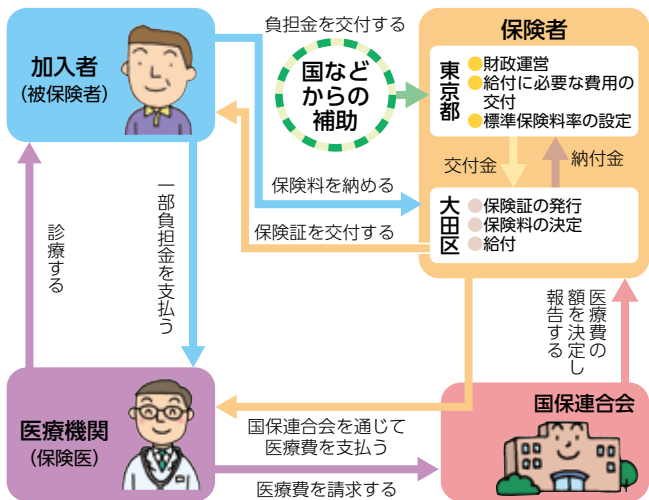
加入者
（被保険者）

負担金を交付する

国などからの補助

保険者

東京都
財政運営
給付に必要な費用の交付
標準保険料率の設定

交付金

納付金

保険料を納める

大田区
保険証の発行
保険料の決定
給付

保険証を交付する

診療する

一部負担金を支払う

医療費の額を決定し報告する

医療機関
（保険医）

国保連合会を通じて医療費を支払う

国保連合会

医療費を請求する